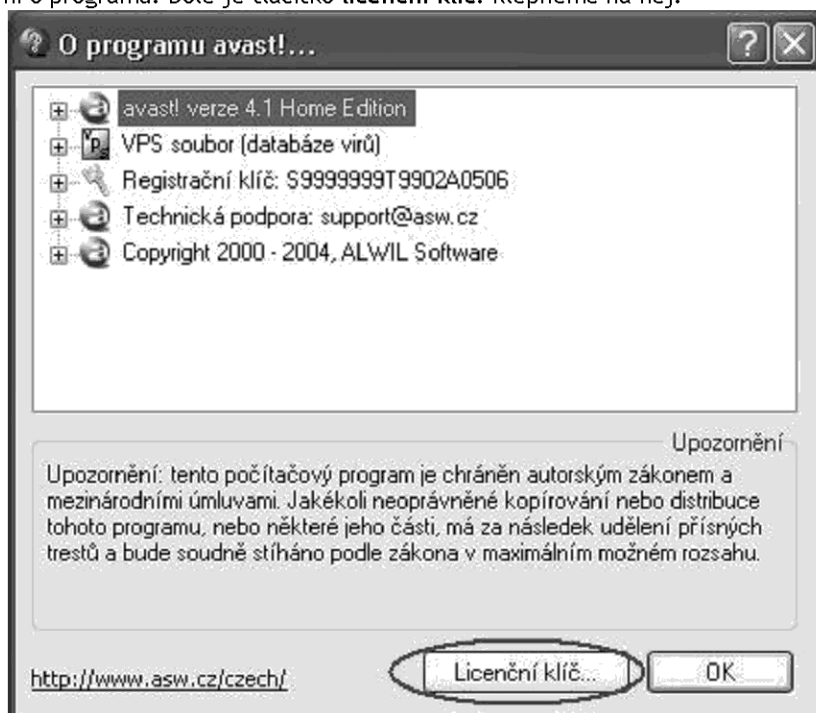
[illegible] o programu. Dole je tlačítko Licenční klíč. Klepneme na něj.

O programu avast!...

avast! verze 4.1 Home Edition
VPS soubor (databáze virů)
Registrační klíč: S9999999T9902A0506
Technická podpora: support@asw.cz
Copyright 2000 - 2004, ALWIL Software

Upozornění

Upozornění: tento počítačový program je chráněn autorským zákonem a mezinárodními úmluvami. Jakékoli neoprávněné kopírování nebo distribuce tohoto programu, nebo některé jeho části, má za následek udělení přísných trestů a bude soudně stíháno podle zákona v maximálním možném rozsahu.

http://www.asw.cz/czech/

Licenční klíč...

OK